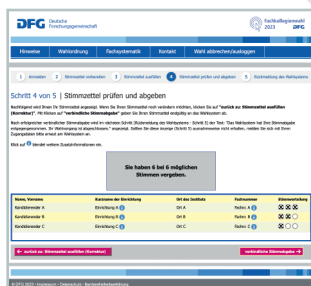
DFG Deutsche Forschungsgemeinschaft

Fachkollegienwahl 2023 DFG

Hinweise | Wahlordnung | Fachsystematik | Kontakt | Wahl abbrechen/ausloggen

1 Anmelden 2 Stimmzettel vorbereiten 3 Stimmzettel ausfüllen 4 Stimmzettel prüfen und abgeben 5 Rückmeldung des Wahlsystems

Schritt 4 von 5 | Stimmzettel prüfen und abgeben

Nachfolgend wird Ihnen Ihr Stimmzettel angezeigt. Wenn Sie Ihren Stimmzettel noch verändern möchten, klicken Sie auf "zurück zu Stimmzettel ausfüllen (Korrektur)". Mit Klicken auf "verbindliche Stimmabgabe" geben Sie Ihren Stimmzettel endgültig an das Wahlsystem ab.

Nach erfolgreicher verbindlicher Stimmabgabe wird im nächsten Schritt (Rückmeldung des Wahlsystems - Schritt 5) der Text: "Das Wahlsystem hat Ihren Stimmzettel entgegengenommen. Ihr Wahlvorgang ist abgeschlossen." angezeigt. Sollten Sie diese Anzeige (Schritt 5) ausnahmsweise nicht erhalten, melden Sie sich mit Ihren Zugangsdaten bitte erneut am Wahlsystem an.

Klick auf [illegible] blendet weitere Zusatzinformationen ein.

Sie haben 6 bei 6 möglichen Stimmen vergeben.

| Name, Vorname | Kurzname der Einrichtung | Ort des Instituts | Fachnummer | Stimmverteilung |
|---|---|---|---|---|
| Kandidierender A | Einrichtung A | Ort A | Fachnr. A | |
| Kandidierender B | Einrichtung B | Ort B | Fachnr. B | |
| Kandidierender C | Einrichtung C | Ort C | Fachnr. C | |

← zurück zu: Stimmzettel ausfüllen (Korrektur) | verbindliche Stimmabgabe →

© DFG 2023 · Impressum · Datenschutz · Barrierefreiheitserklärung